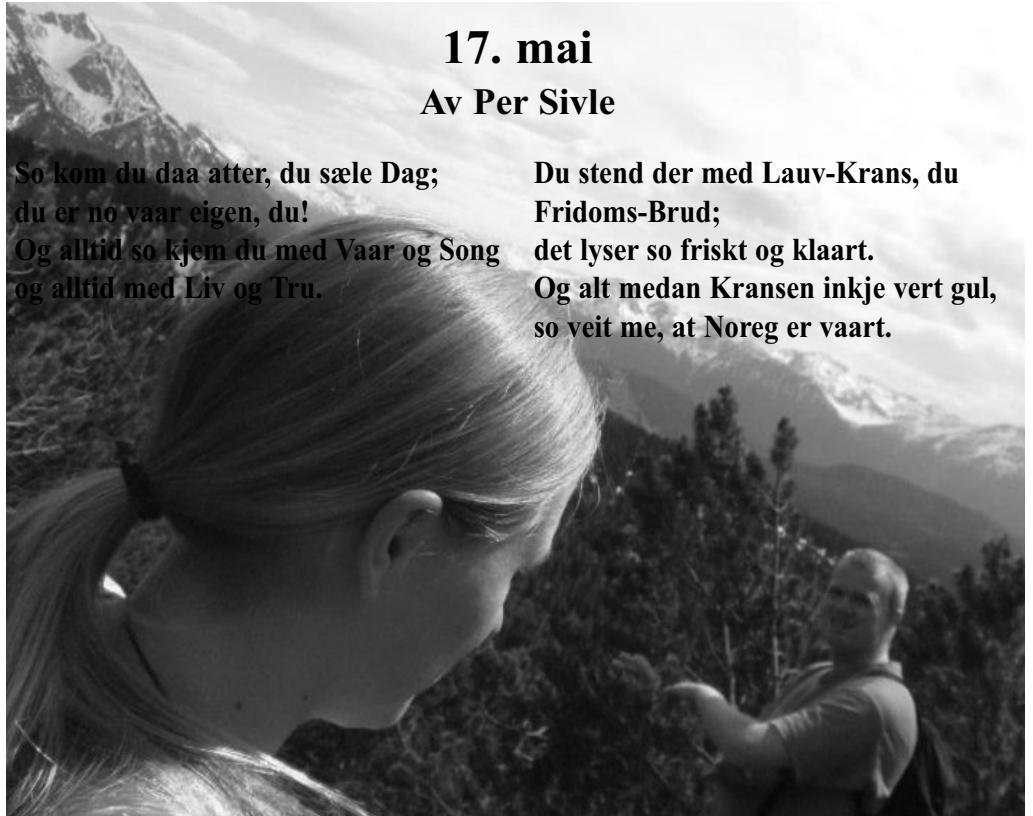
17. mai
Av Per Sivle

So kom du daa atter, du sæle Dag;
du er no vaar eigen, du!
Og alltid so kjem du med Vaar og Song
og alltid med Liv og Tru.

Du stend der med Lauv-Krans, du Fridoms-Brud;
det lyser so friskt og klaart.
Og alt medan Kransen inkje vert gul,
so veit me, at Noreg er vaart.